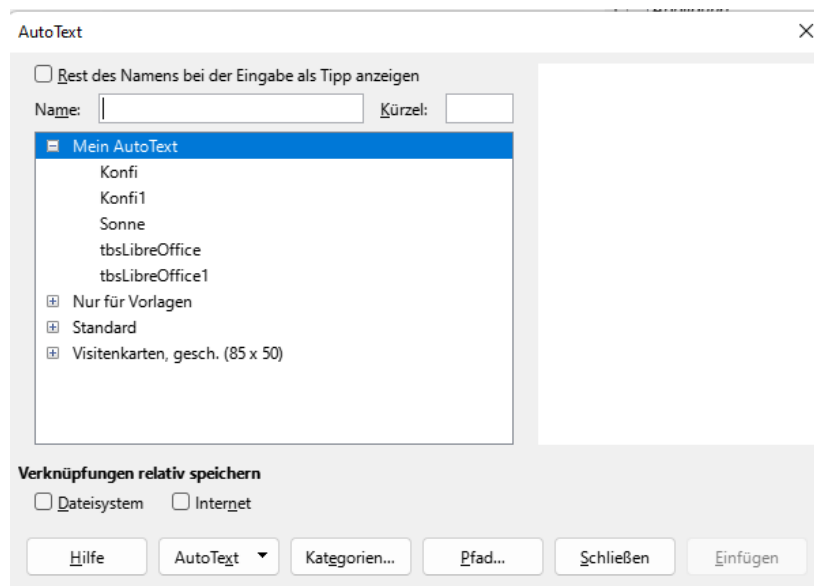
AutoText

Rest des Namens bei der Eingabe als Tipp anzeigen

Name:

Kürzel:

Mein AutoText
Konfi
Konfi1
Sonne
tbsLibreOffice
tbsLibreOffice1
Nur für Vorlagen
Standard
Visitenkarten, gesch. (85 x 50)

Verknüpfungen relativ speichern

Dateisystem

Internet

Hilfe

AutoText

Kategorien...

Pfad...

Schließen

Einfügen